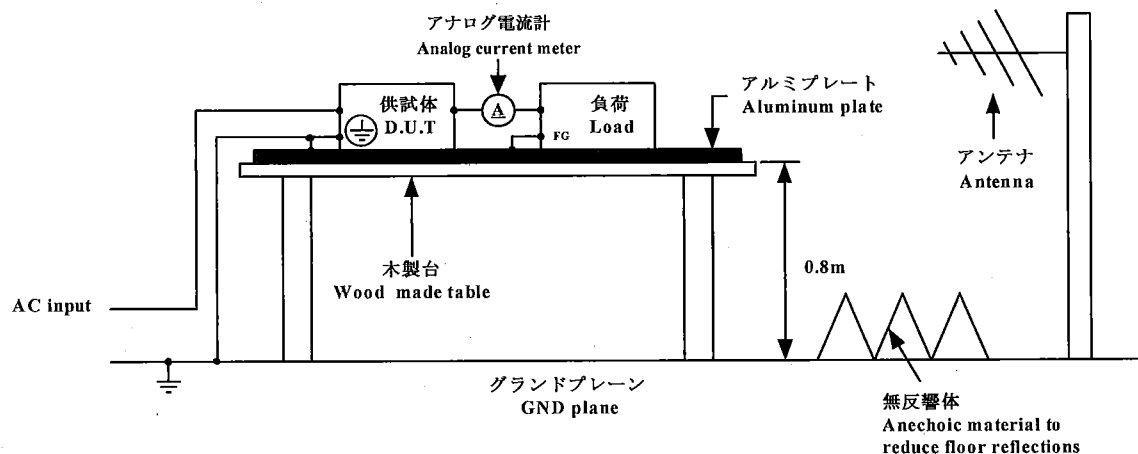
アナログ電流計
Analog current meter

供試体
D.U.T

A

負荷
Load

FG

アルミプレート
Aluminum plate

アンテナ
Antenna

木製台
Wood made table

0.8m

AC input

グランドプレーン
GND plane

無反響体
Anechoic material to reduce floor reflections